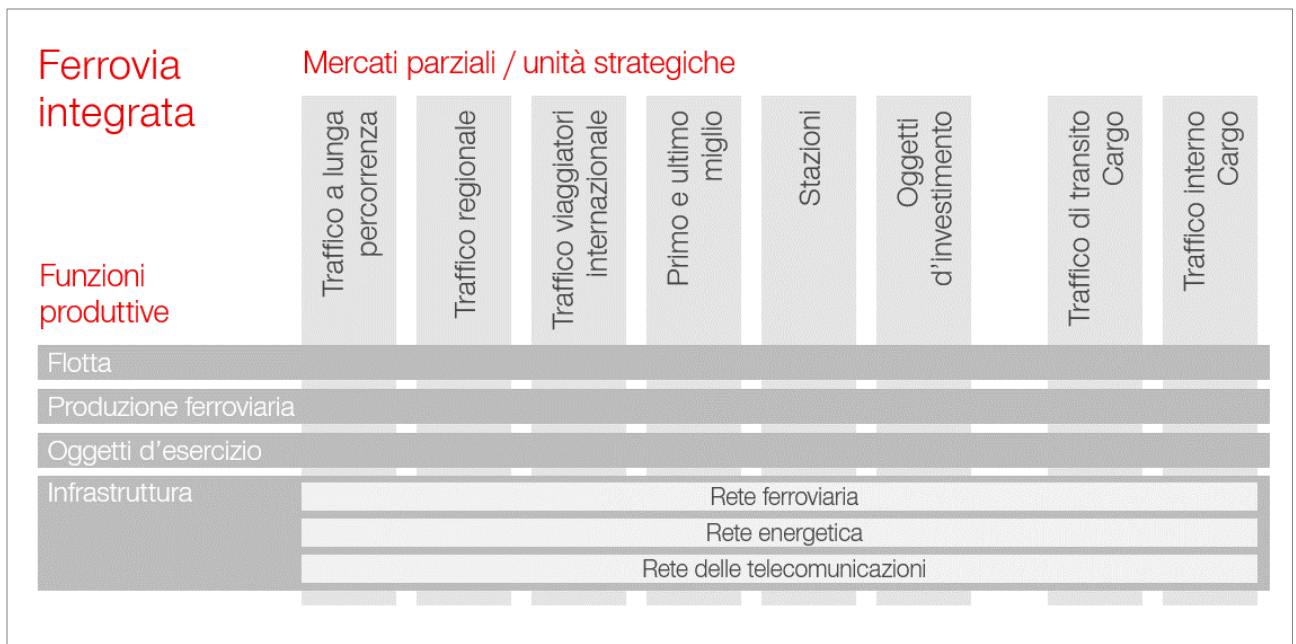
Ferrovia integrata

Mercati parziali / unità strategiche

Traffico a lunga percorrenza

Traffico regionale

Traffico viaggiatori internazionale

Primo e ultimo miglio

Stazioni

Oggetti d'investimento

Traffico di transito Cargo

Traffico interno Cargo

Funzioni produttive

Flotta

Produzione ferroviaria

Oggetti d'esercizio

Infrastruttura

Rete ferroviaria

Rete energetica

Rete delle telecomunicazioni